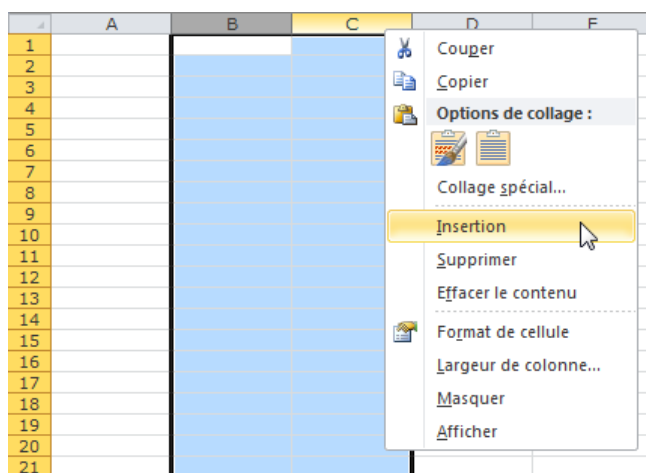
A B C D E
1
2
3
4
5
6
7
8
9
10
11
12
13
14
15
16
17
18
19
20
21

Couper
Copier
Options de collage :
Collage spécial...
Insertion
Supprimer
Effacer le contenu
Format de cellule
Largeur de colonne...
Masquer
Afficher